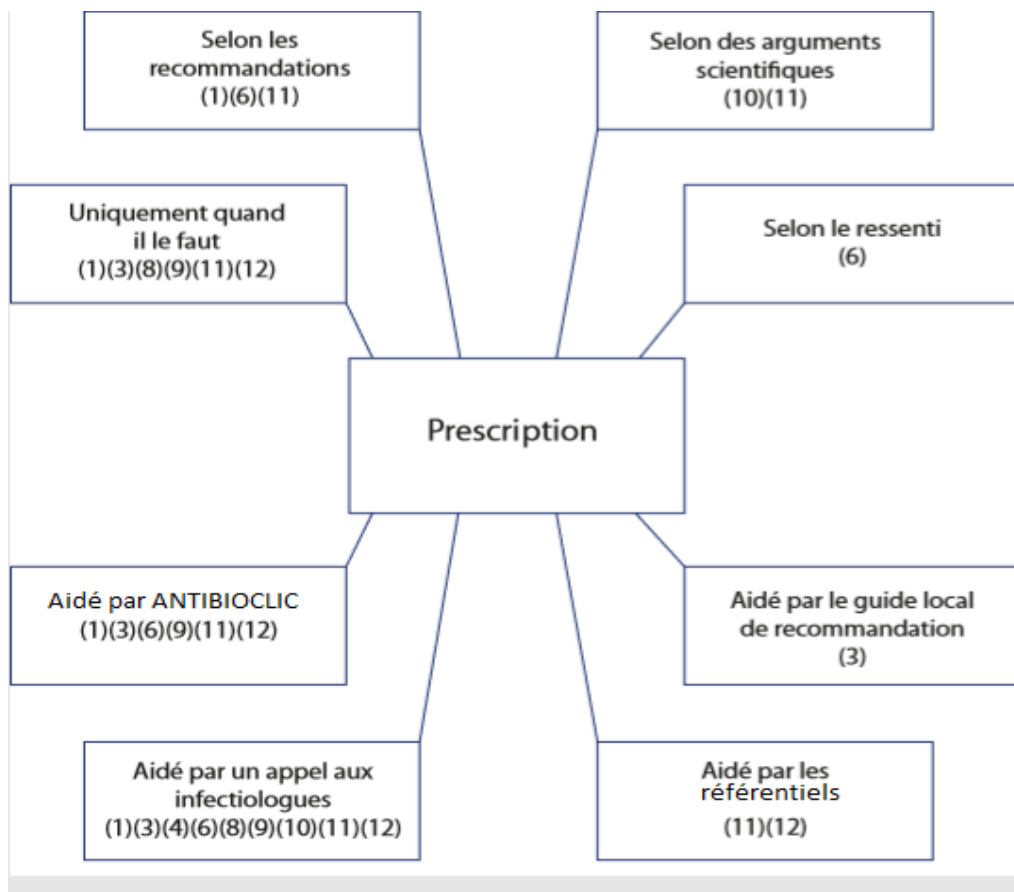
Selon les recommandations
(1)(6)(11)

Selon des arguments scientifiques
(10)(11)

Uniquement quand il le faut
(1)(3)(8)(9)(11)(12)

Selon le ressenti
(6)

Prescription

Aidé par ANTIBIOCLIC
(1)(3)(6)(9)(11)(12)

Aidé par le guide local de recommandation
(3)

Aidé par un appel aux infectiologues
(1)(3)(4)(6)(8)(9)(10)(11)(12)

Aidé par les référentiels
(11)(12)